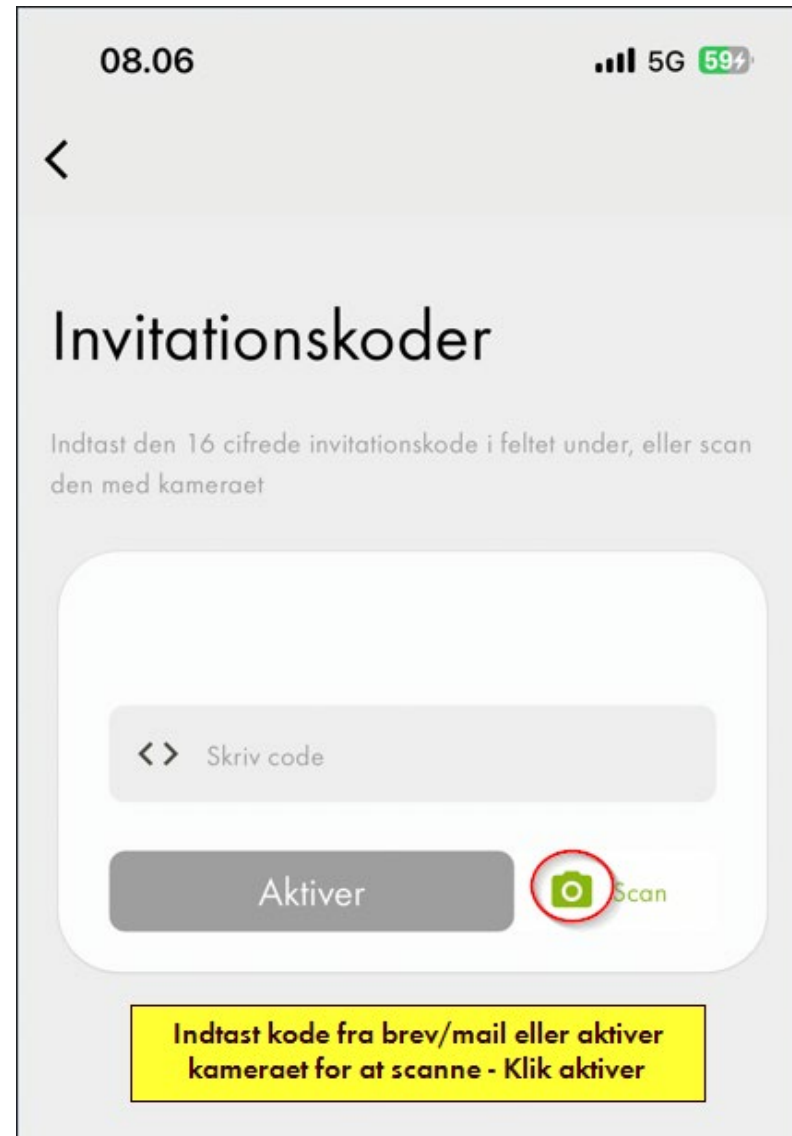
08.06

5G 59

<

Invitationskoder

Indtast den 16 cifrede invitationskode i feltet under, eller scan den med kameraet

<> Skriv code

Aktiver

Scan

Indtast kode fra brev/mail eller aktiver kameraet for at scanne - Klik aktiver